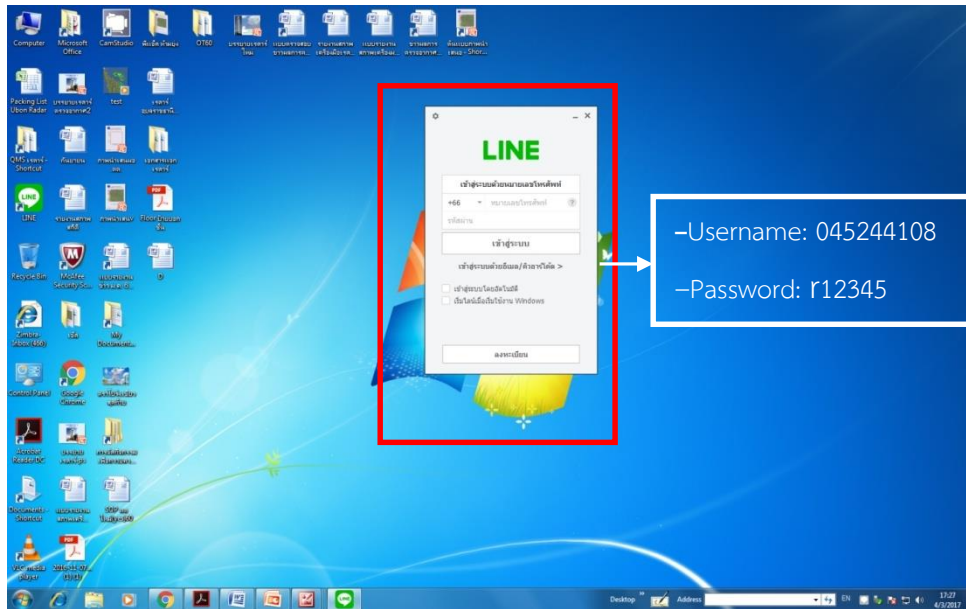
Computer
Microsoft Office
CamStudio
OT60
Packing List Ubon Radar
test
QMS รายงาน - Shortcut
LINE
Floor Division
Recycle Bin
McAfee Security Sc...
Zimbra Inbox (460)
My Documents
Control Panel
Google Chrome
Acrobat Reader DC
Documents - Shortcut
VLC media player

LINE
เข้าสู่ระบบด้วยหมายเลขโทรศัพท์
+66
หมายเลขโทรศัพท์
รหัสผ่าน
เข้าสู่ระบบ
เข้าสู่ระบบด้วยอีเมล/คิวอาร์โค้ด >
เข้าสู่ระบบโดยอัตโนมัติ
เริ่มไลน์เมื่อเริ่มใช้งาน Windows
ลงทะเบียน

-Username: 045244108
-Password: r12345

Desktop
Address
EN
17:27
4/3/2017